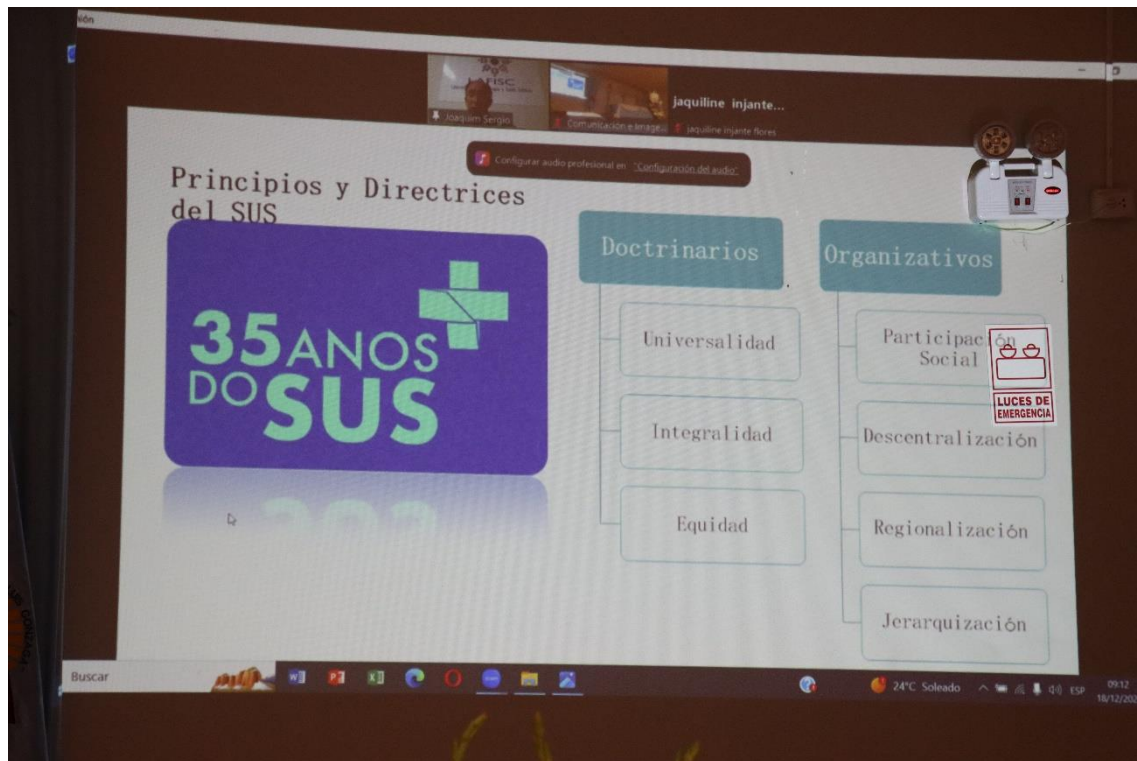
jaquiline injante...

Joaquim Sergio

Comunicación e Imagen

jaquiline injante flores

Configurar audio profesional en "Configuración del audio"

Principios y Directrices del SUS

35 ANOS DO SUS

Doctrinarios

Universalidad

Integralidad

Equidad

Organizativos

Participación Social

Descentralización

Regionalización

Jerarquización

LUCES DE EMERGENCIA

Buscar

24°C Soleado

ESP

09:12
18/12/20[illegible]